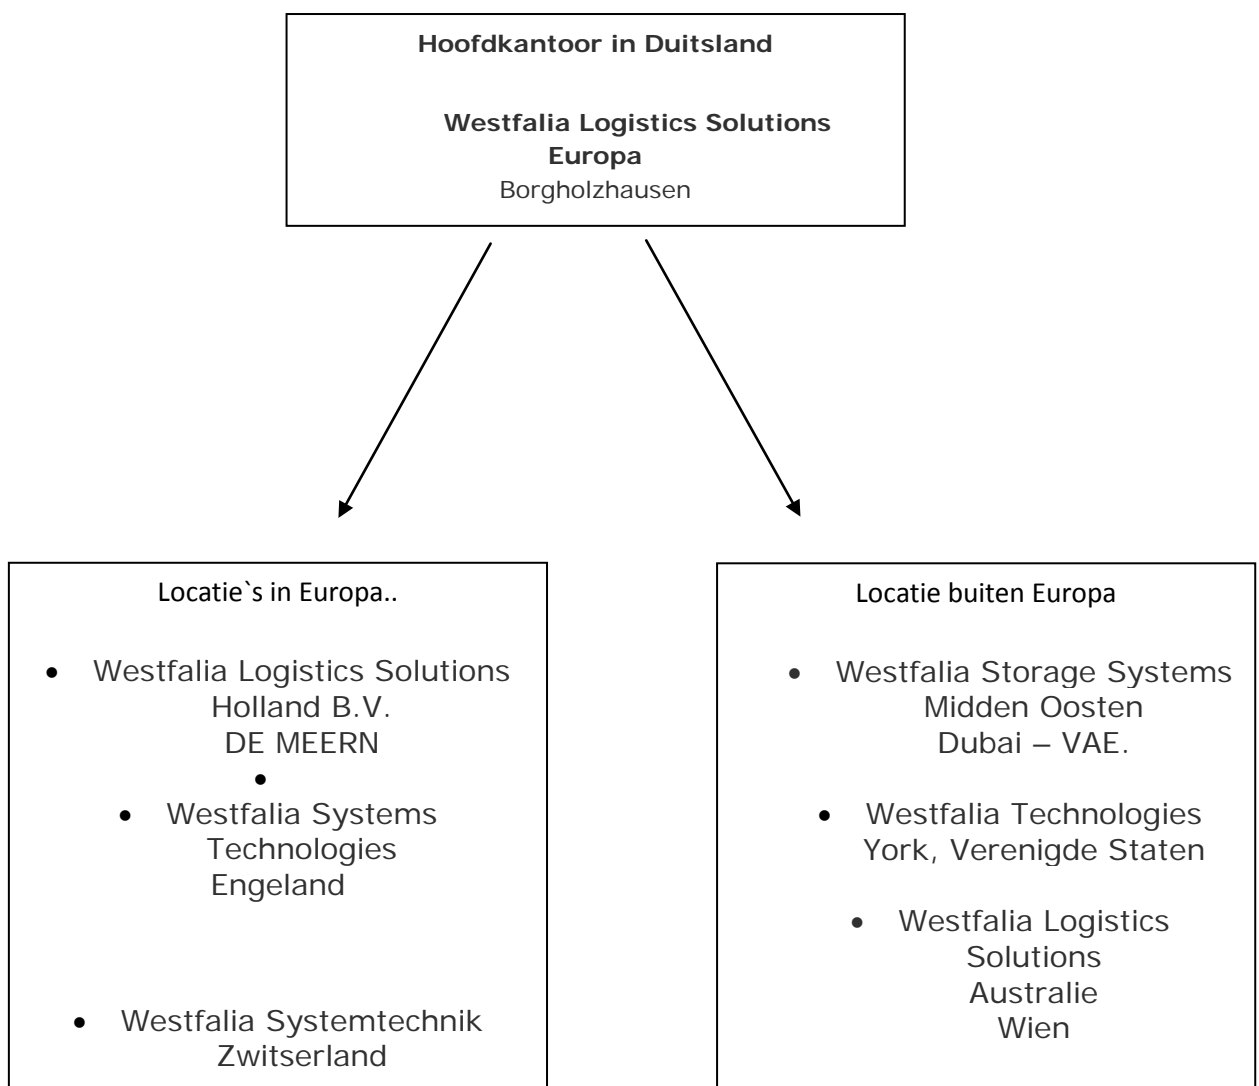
Hoofdkantoor in Duitsland

Westfalia Logistics Solutions Europa
Borgholzhausen

Locatie`s in Europa..

- Westfalia Logistics Solutions Holland B.V. DE MEERN
-
- Westfalia Systems Technologies Engeland

- Westfalia Systemtechnik Zwitserland

Locatie buiten Europa

- Westfalia Storage Systems Midden Oosten Dubai – VAE.

- Westfalia Technologies York, Verenigde Staten

- Westfalia Logistics Solutions Australie Wien